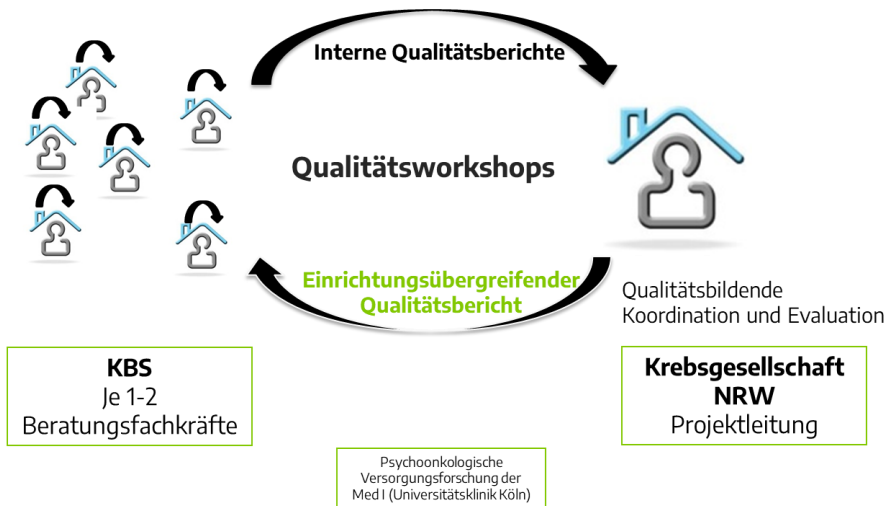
Interne Qualitätsberichte

Qualitätsworkshops

Einrichtungsübergreifender Qualitätsbericht

Qualitätsbildende Koordination und Evaluation

KBS
Je 1-2
Beratungsfachkräfte

Krebsgesellschaft
NRW
Projektleitung

Psychoonkologische Versorgungsforschung der Med I (Universitätsklinik Köln)